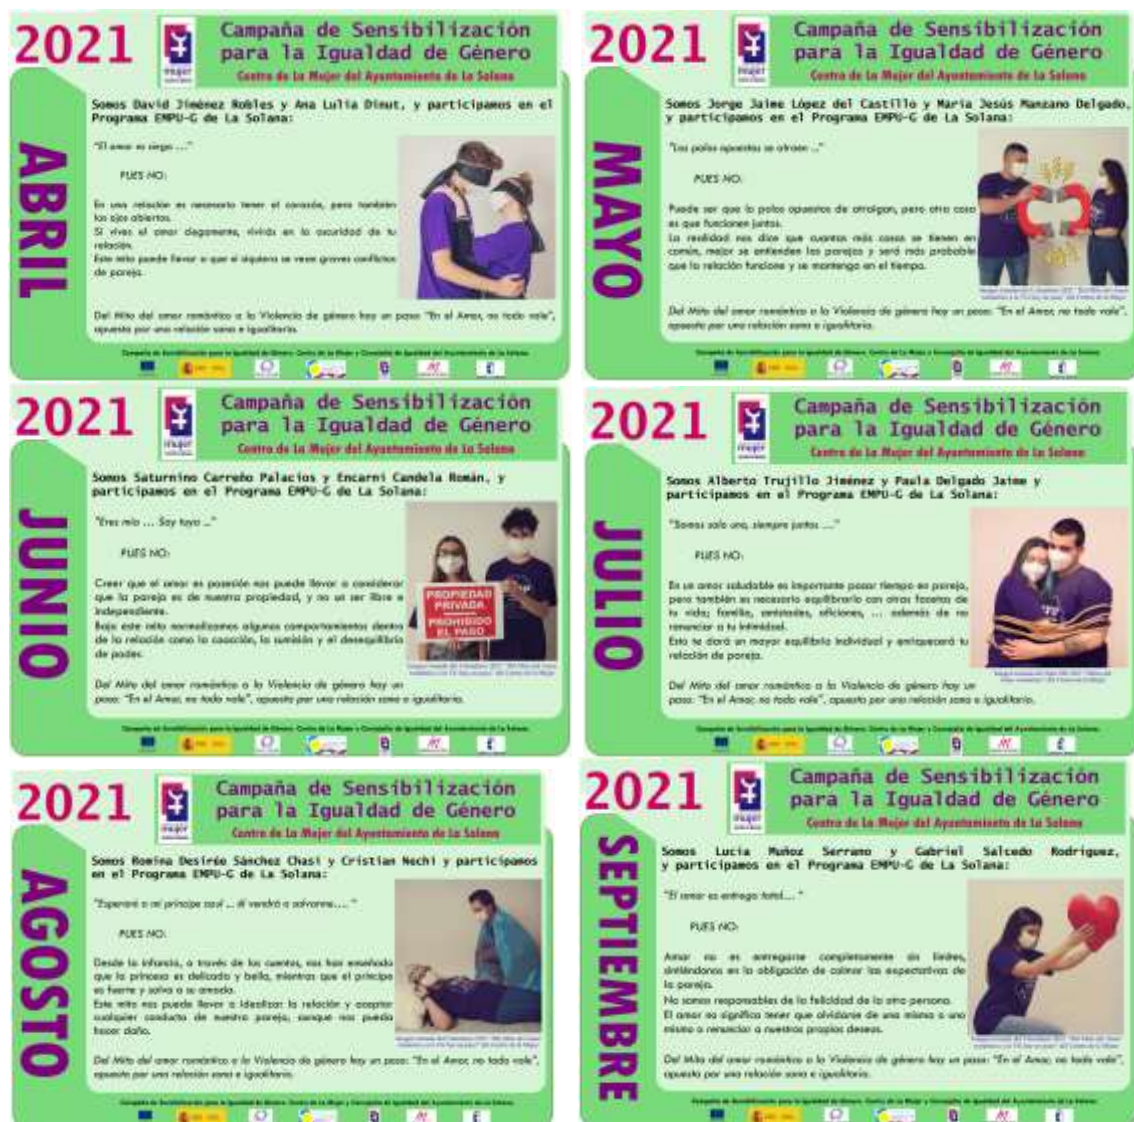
2021

mujer

Campaña de Sensibilización para la Igualdad de Género

Centro de la Mujer del Ayuntamiento de La Solana

ABRIL

Somos David Jiménez Robles y Ana Lulia Dinut, y participamos en el Programa EMPU-G de La Solana:

"El amor es ciego ..."

PUES NO:

En una relación es necesario tener el corazón, pero también los ojos abiertos.
Si vives el amor ciegamente, vivirás en la oscuridad de tu relación.
Este mito puede llevar a que ni siquiera se vean graves conflictos de pareja.

Del Mito del amor romántico a la Violencia de género hay un paso: "En el Amor, no todo vale", apuesta por una relación sana e igualitaria.

Campaña de Sensibilización para la Igualdad de Género. Centro de la Mujer y Concejalía de Igualdad del Ayuntamiento de La Solana.

2021

mujer

Campaña de Sensibilización para la Igualdad de Género

Centro de la Mujer del Ayuntamiento de La Solana

MAYO

Somos Jorge Jaime López del Castillo y María Jesús Manzano Delgado, y participamos en el Programa EMPU-G de La Solana:

"Los polos opuestos se atraen ..."

PUES NO:

Puede ser que lo polos opuestos se atraigan, pero otra cosa es que funcionen juntos.
La realidad nos dice que cuantas más cosas se tienen en común, mejor se entienden las parejas y será más probable que la relación funcione y se mantenga en el tiempo.

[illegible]

Del Mito del amor romántico a la Violencia de género hay un paso: "En el Amor, no todo vale", apuesta por una relación sana e igualitaria.

Campaña de Sensibilización para la Igualdad de Género. Centro de la Mujer y Concejalía de Igualdad del Ayuntamiento de La Solana.

2021

mujer

Campaña de Sensibilización para la Igualdad de Género

Centro de la Mujer del Ayuntamiento de La Solana

JUNIO

Somos Saturnino Carreño Palacios y Encarni Candela Román, y participamos en el Programa EMPU-G de La Solana:

"Eres mía ... Soy tuyo ..."

PUES NO:

Creer que el amor es posesión nos puede llevar a considerar que la pareja es de nuestra propiedad, y no un ser libre e independiente.
Bajo este mito normalizamos algunos comportamientos dentro de la relación como la coacción, la sumisión y el desequilibrio de poder.

PROPIEDAD PRIVADA
PROHIBIDO EL PASO

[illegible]

Del Mito del amor romántico a la Violencia de género hay un paso: "En el Amor, no todo vale", apuesta por una relación sana e igualitaria.

Campaña de Sensibilización para la Igualdad de Género. Centro de la Mujer y Concejalía de Igualdad del Ayuntamiento de La Solana.

2021

mujer

Campaña de Sensibilización para la Igualdad de Género

Centro de la Mujer del Ayuntamiento de La Solana

JULIO

Somos Alberto Trujillo Jiménez y Paula Delgado Jaime y participamos en el Programa EMPU-G de La Solana:

"Somos solo uno, siempre juntos ..."

PUES NO:

En un amor saludable es importante pasar tiempo en pareja, pero también es necesario equilibrarlo con otras facetas de tu vida; familia, amistades, aficiones, ... además de no renunciar a tu intimidad.
Esto te dará un mayor equilibrio individual y enriquecerá tu relación de pareja.

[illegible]

Del Mito del amor romántico a la Violencia de género hay un paso: "En el Amor, no todo vale", apuesta por una relación sana e igualitaria.

Campaña de Sensibilización para la Igualdad de Género. Centro de la Mujer y Concejalía de Igualdad del Ayuntamiento de La Solana.

2021

mujer

Campaña de Sensibilización para la Igualdad de Género

Centro de la Mujer del Ayuntamiento de La Solana

AGOSTO

Somos Romina Desirée Sánchez Chasi y Cristian Nechi y participamos en el Programa EMPU-G de La Solana:

"Esperaré a mi príncipe azul ... él vendrá a salvarme...."

PUES NO:

Desde la infancia, a través de los cuentos, nos han enseñado que la princesa es delicada y bella, mientras que el príncipe es fuerte y salva a su amada.
Este mito nos puede llevar a idealizar la relación y aceptar cualquier conducta de nuestra pareja, aunque nos pueda hacer daño.

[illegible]

Del Mito del amor romántico a la Violencia de género hay un paso: "En el Amor, no todo vale", apuesta por una relación sana e igualitaria.

Campaña de Sensibilización para la Igualdad de Género. Centro de la Mujer y Concejalía de Igualdad del Ayuntamiento de La Solana.

2021

mujer

Campaña de Sensibilización para la Igualdad de Género

Centro de la Mujer del Ayuntamiento de La Solana

SEPTIEMBRE

Somos Lucía Muñoz Serrano y Gabriel Salcedo Rodríguez, y participamos en el Programa EMPU-G de La Solana:

"El amor es entrega total...."

PUES NO:

Amar no es entregarse completamente sin límites, sintiéndonos en la obligación de colmar las expectativas de la pareja.
No somos responsables de la felicidad de la otra persona.
El amor no significa tener que olvidarse de una misma o uno mismo o renunciar a nuestros propios deseos.

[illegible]

Del Mito del amor romántico a la Violencia de género hay un paso: "En el Amor, no todo vale", apuesta por una relación sana e igualitaria.

Campaña de Sensibilización para la Igualdad de Género. Centro de la Mujer y Concejalía de Igualdad del Ayuntamiento de La Solana.